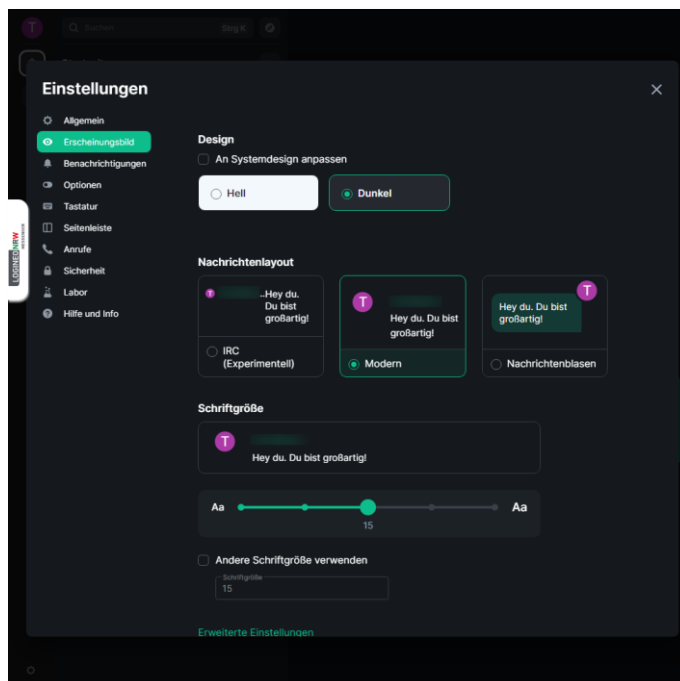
T Suchen Strg K

Einstellungen

Allgemein
Erscheinungsbild
Benachrichtigungen
Optionen
Tastatur
Seitenleiste
Anrufe
Sicherheit
Labor
Hilfe und Info

LOGINEO NRW

Design
An Systemdesign anpassen
Hell
Dunkel

Nachrichtenlayout
T ...Hey du. Du bist großartig!
IRC (Experimentell)
T Hey du. Du bist großartig!
Modern
T Hey du. Du bist großartig!
Nachrichtenblasen

Schriftgröße
T Hey du. Du bist großartig!

Aa 15 Aa

Andere Schriftgröße verwenden
Schriftgröße
15

Erweiterte Einstellungen